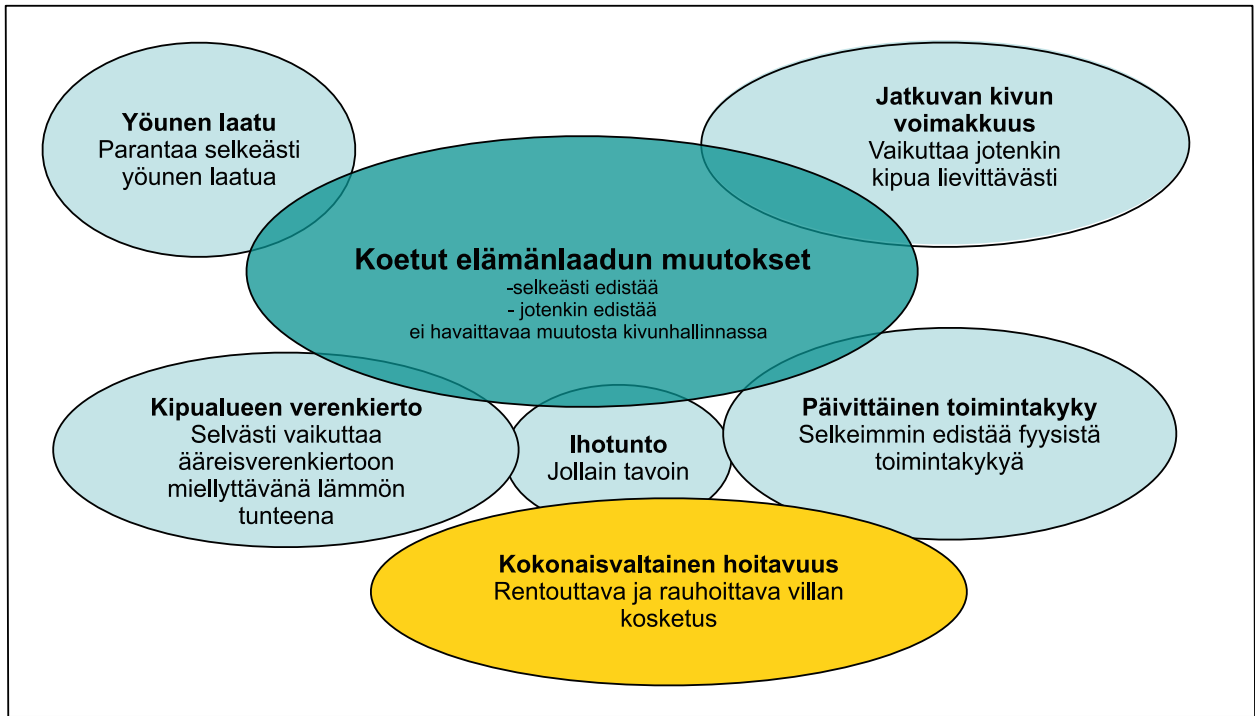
Yöunen laatu
Parantaa selkeästi yöunen laatua

Jatkuvan kivun voimakkuus
Vaikuttaa jotenkin kipua lievittävästi

Koetut elämänlaadun muutokset
-selkeästi edistää
- jotenkin edistää
ei havaittavaa muutosta kivunhallinnassa

Kipualueen verenkierto
Selvästi vaikuttaa ääreisverenkiertoon miellyttävänä lämmön tunteena

Ihotunto
Jollain tavoin

Päivittäinen toimintakyky
Selkeimmin edistää fyysistä toimintakykyä

Kokonaisvaltainen hoitavuus
Rentouttava ja rauhoittava villan kosketus